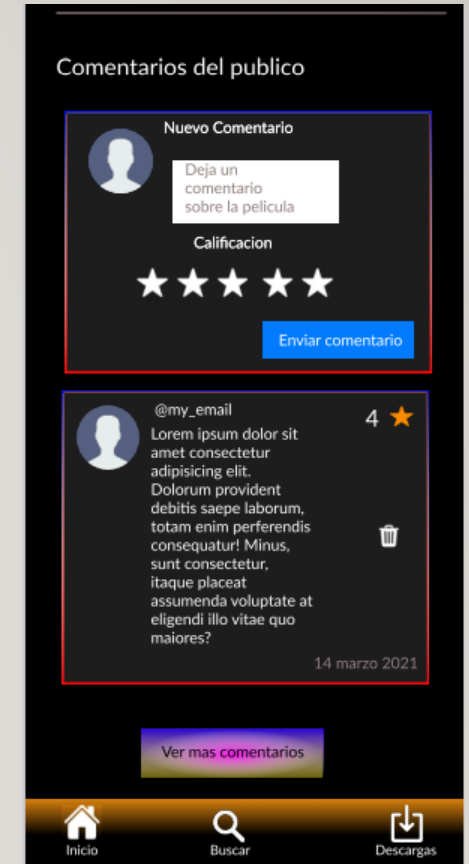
Comentarios del publico

Nuevo Comentario

Deja un comentario sobre la pelicula

Calificacion

Enviar comentario

@my_email

4

Lorem ipsum dolor sit amet consectetur adipisicing elit. Dolorum provident debitis saepe laborum, totam enim perferendis consequatur! Minus, sunt consectetur, itaque placeat assumenda voluptate at eligendi illo vitae quo maiores?

14 marzo 2021

Ver mas comentarios

Inicio

Buscar

Descargas